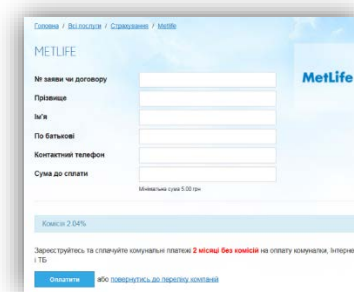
Головна / Всі послуги / Страхування / Metlife

METLIFE

№ заяви чи договору

Прізвище

Ім'я

По батькові

Контактний телефон

Сума до сплати

Мінімальна сума 5.00 грн

MetLife

Комісія 2.04%

Зареєструйтесь та сплачуйте комунальні платежі 2 місяці без комісій на оплату комуналки, Інтерне і ТБ

Оплатити або повернутись до переліку компаній